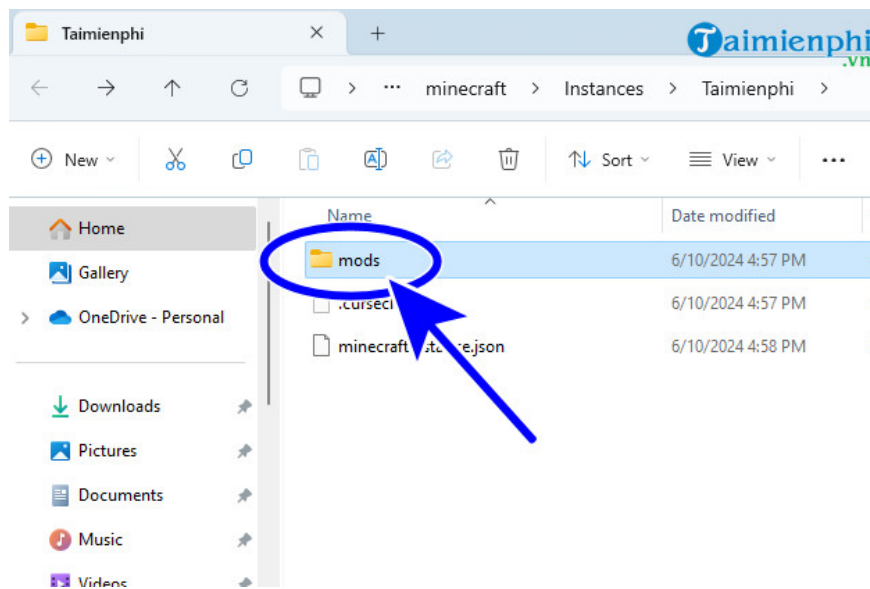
Taimienphi ×  +

Taimienphi.vn

← → ↑ ⟳ > ··· minecraft > Instances > Taimienphi >

New  Sort  View  ···

Home
Gallery
OneDrive - Personal
Downloads
Pictures
Documents
Music
Videos

| Name | Date modified |
|---|---|
| mods | 6/10/2024 4:57 PM |
| .cursec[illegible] | 6/10/2024 4:57 PM |
| minecraft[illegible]e.json | 6/10/2024 4:58 PM |